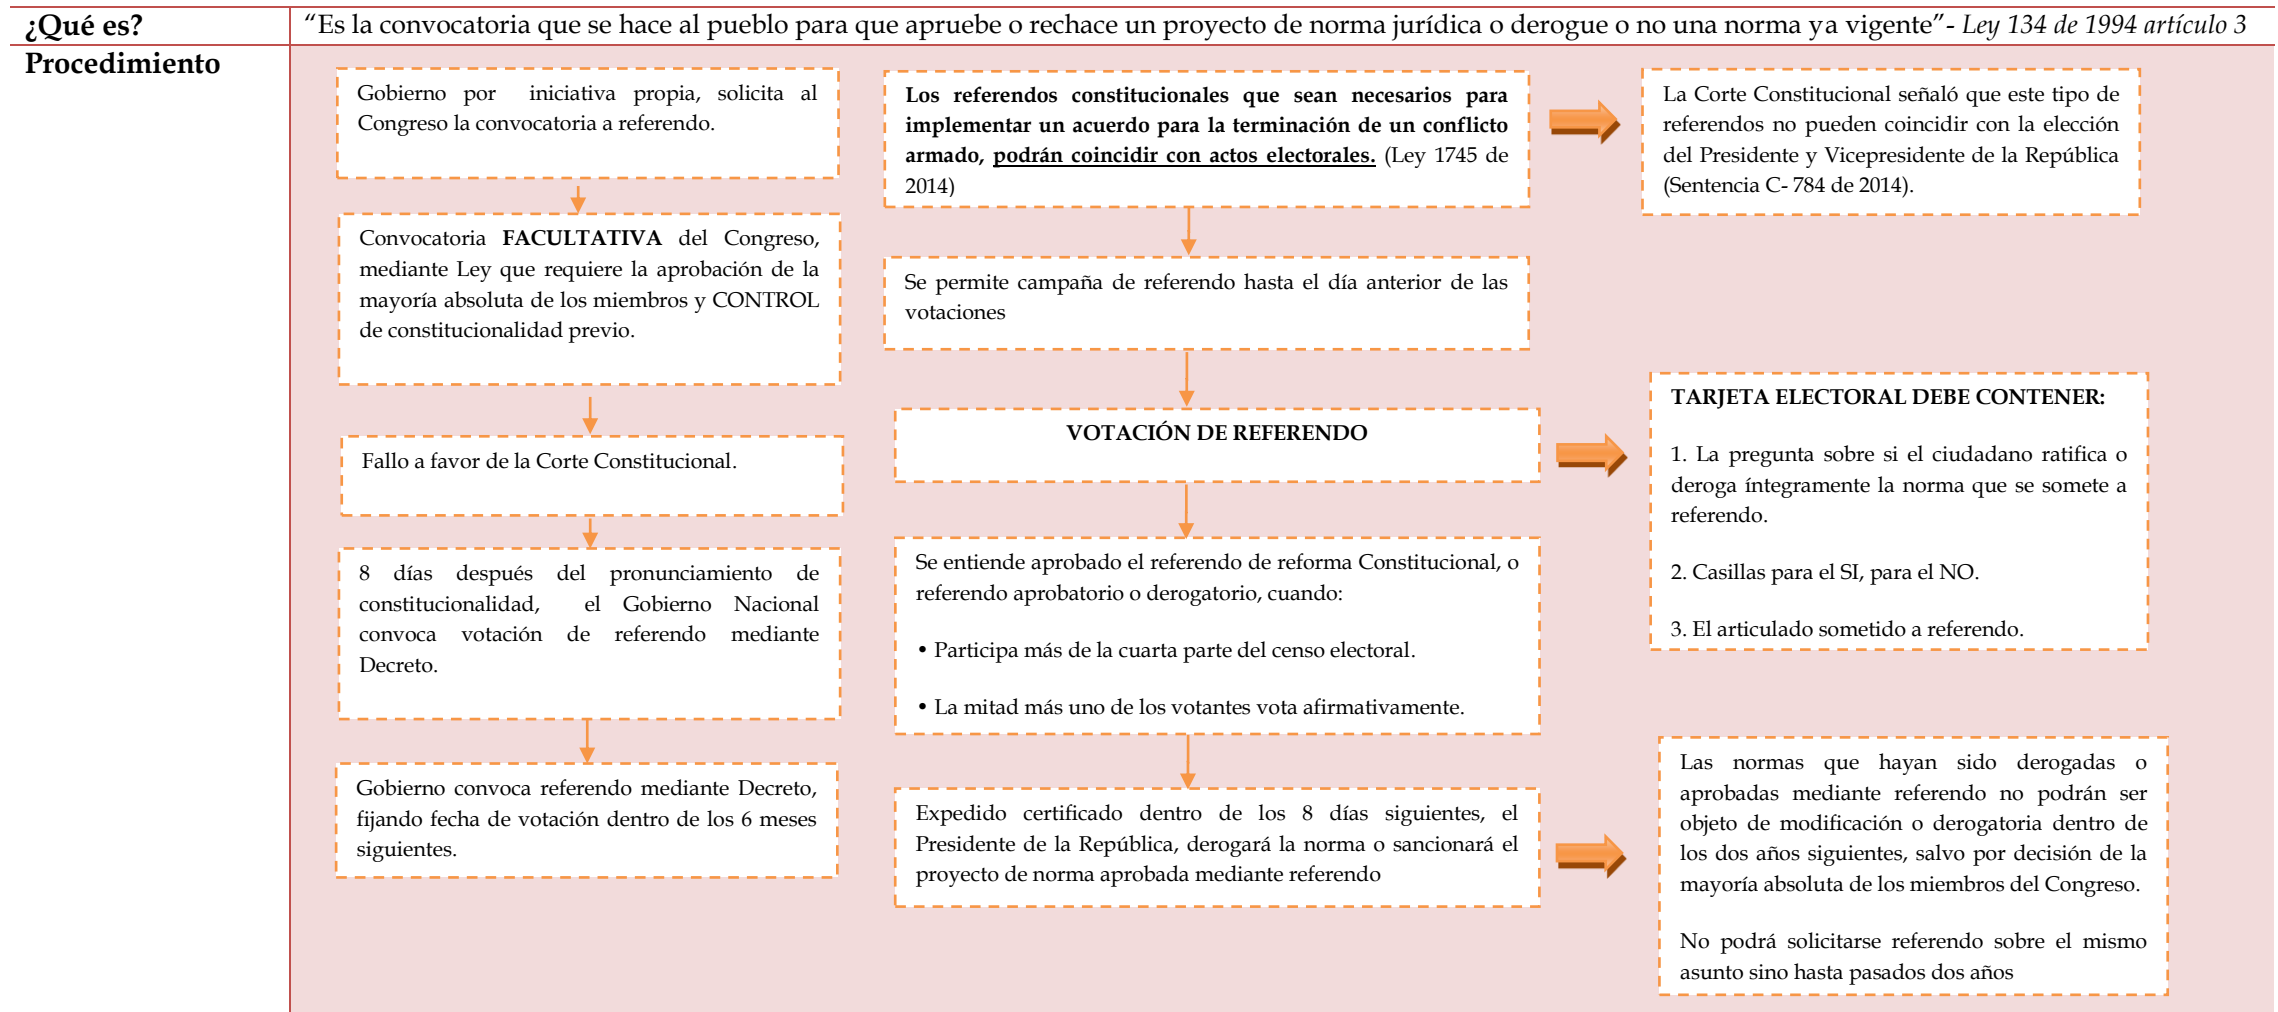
**¿Qué es?** “Es la convocatoria que se hace al pueblo para que apruebe o rechace un proyecto de norma jurídica o derogue o no una norma ya vigente”- *Ley 134 de 1994 artículo 3*

**Procedimiento**

Gobierno por iniciativa propia, solicita al Congreso la convocatoria a referendo.

Convocatoria **FACULTATIVA** del Congreso, mediante Ley que requiere la aprobación de la mayoría absoluta de los miembros y CONTROL de constitucionalidad previo.

Fallo a favor de la Corte Constitucional.

8 días después del pronunciamiento de constitucionalidad, el Gobierno Nacional convoca votación de referendo mediante Decreto.

Gobierno convoca referendo mediante Decreto, fijando fecha de votación dentro de los 6 meses siguientes.

**Los referendos constitucionales que sean necesarios para implementar un acuerdo para la terminación de un conflicto armado, podrán coincidir con actos electorales.** (Ley 1745 de 2014)

La Corte Constitucional señaló que este tipo de referendos no pueden coincidir con la elección del Presidente y Vicepresidente de la República (Sentencia C- 784 de 2014).

Se permite campaña de referendo hasta el día anterior de las votaciones

**VOTACIÓN DE REFERENDO**

**TARJETA ELECTORAL DEBE CONTENER:**

1. La pregunta sobre si el ciudadano ratifica o deroga íntegramente la norma que se somete a referendo.

2. Casillas para el SI, para el NO.

3. El articulado sometido a referendo.

Se entiende aprobado el referendo de reforma Constitucional, o referendo aprobatorio o derogatorio, cuando:

• Participa más de la cuarta parte del censo electoral.

• La mitad más uno de los votantes vota afirmativamente.

Expedido certificado dentro de los 8 días siguientes, el Presidente de la República, derogará la norma o sancionará el proyecto de norma aprobada mediante referendo

Las normas que hayan sido derogadas o aprobadas mediante referendo no podrán ser objeto de modificación o derogatoria dentro de los dos años siguientes, salvo por decisión de la mayoría absoluta de los miembros del Congreso.

No podrá solicitarse referendo sobre el mismo asunto sino hasta pasados dos años